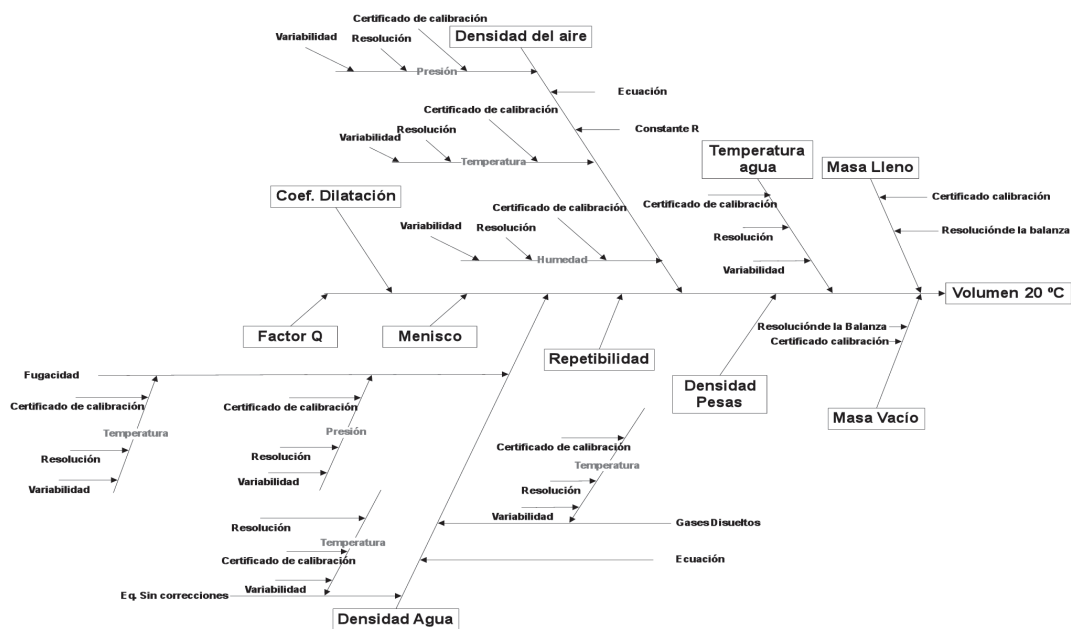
Certificado de calibración
Variabilidad
Resolución
Densidad del aire
Presión
Ecuación
Certificado de calibración
Resolución
Constante R
Variabilidad
Temperatura
Temperatura agua
Masa Lleno
Coef. Dilatación
Certificado calibración
Certificado de calibración
Certificado de calibración
Resolucióne la balanza
Variabilidad
Resolución
Resolución
Humedad
Variabilidad
Volumen 20 ºC
Resolucióne la Balanza
Factor Q
Menisco
Certificado calibración
Repetibilidad
Fugacidad
Densidad Pesas
Certificado de calibración
Certificado de calibración
Masa Vacío
Temperatura
Presión
Certificado de calibración
Temperatura
Resolución
Resolución
Variabilidad
Variabilidad
Resolución
Variabilidad
Gases Disueltos
Resolución
Temperatura
Certificado de calibración
Ecuación
Eq. Sin correcciones
Variabilidad
Densidad Agua